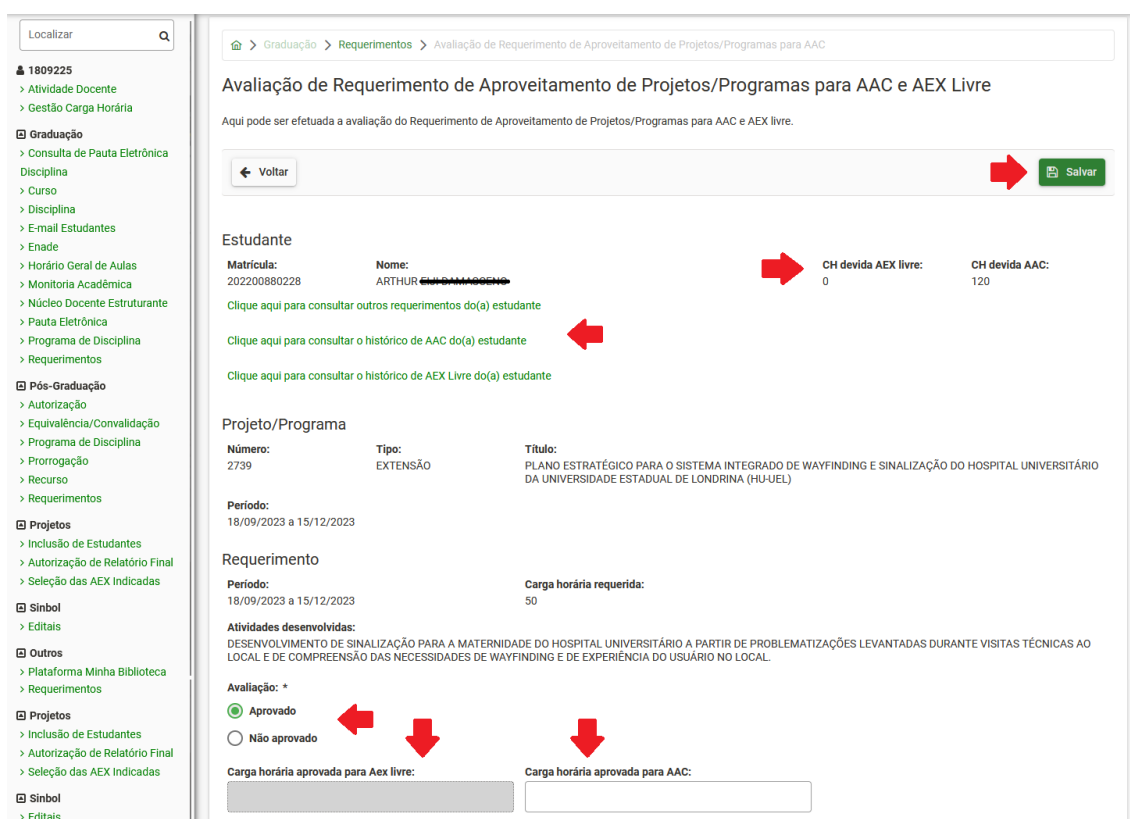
Localizar

1809225
> Atividade Docente
> Gestão Carga Horária

Graduação
> Consulta de Pauta Eletrônica Disciplina
> Curso
> Disciplina
> E-mail Estudantes
> Enade
> Horário Geral de Aulas
> Monitoria Acadêmica
> Núcleo Docente Estruturante
> Pauta Eletrônica
> Programa de Disciplina
> Requerimentos

Pós-Graduação
> Autorização
> Equivalência/Convalidação
> Programa de Disciplina
> Prorrogação
> Recurso
> Requerimentos

Projetos
> Inclusão de Estudantes
> Autorização de Relatório Final
> Seleção das AEX Indicadas

Sinbol
> Editais

Outros
> Plataforma Minha Biblioteca
> Requerimentos

Projetos
> Inclusão de Estudantes
> Autorização de Relatório Final
> Seleção das AEX Indicadas

Sinbol
> Editais

> Graduação > Requerimentos > Avaliação de Requerimento de Aproveitamento de Projetos/Programas para AAC

Avaliação de Requerimento de Aproveitamento de Projetos/Programas para AAC e AEX Livre

Aqui pode ser efetuada a avaliação do Requerimento de Aproveitamento de Projetos/Programas para AAC e AEX livre.

Voltar

Salvar

Estudante

Matrícula:
202200880228

Nome:
ARTHUR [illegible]

CH devida AEX livre:
0

CH devida AAC:
120

Clique aqui para consultar outros requerimentos do(a) estudante

Clique aqui para consultar o histórico de AAC do(a) estudante

Clique aqui para consultar o histórico de AEX Livre do(a) estudante

Projeto/Programa

Número:
2739

Tipo:
EXTENSÃO

Título:
PLANO ESTRATÉGICO PARA O SISTEMA INTEGRADO DE WAYFINDING E SINALIZAÇÃO DO HOSPITAL UNIVERSITÁRIO DA UNIVERSIDADE ESTADUAL DE LONDRINA (HU-UEL)

Período:
18/09/2023 a 15/12/2023

Requerimento

Período:
18/09/2023 a 15/12/2023

Carga horária requerida:
50

Atividades desenvolvidas:
DESENVOLVIMENTO DE SINALIZAÇÃO PARA A MATERNIDADE DO HOSPITAL UNIVERSITÁRIO A PARTIR DE PROBLEMATIZAÇÕES LEVANTADAS DURANTE VISITAS TÉCNICAS AO LOCAL E DE COMPREENSÃO DAS NECESSIDADES DE WAYFINDING E DE EXPERIÊNCIA DO USUÁRIO NO LOCAL.

Avaliação: *
Aprovado
Não aprovado

Carga horária aprovada para Aex livre:

Carga horária aprovada para AAC: